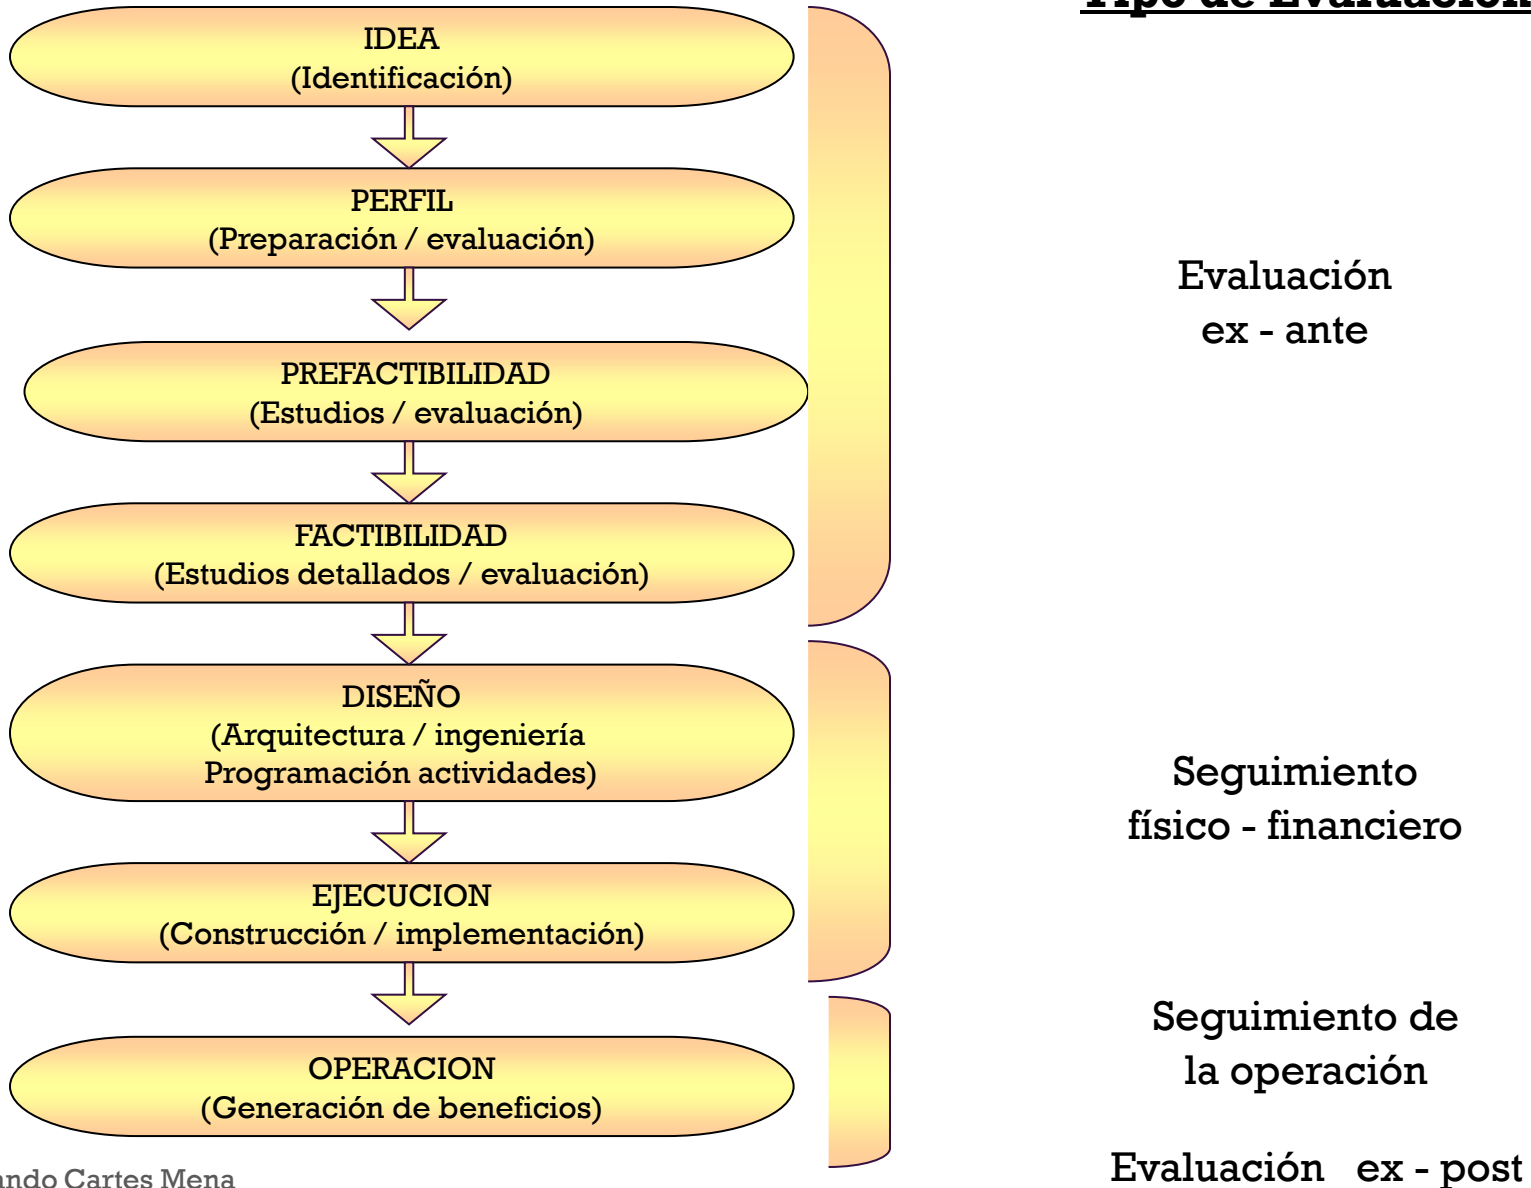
Tipo de Evaluación

IDEA
(Identificación)

PERFIL
(Preparación / evaluación)

PREFACTIBILIDAD
(Estudios / evaluación)

FACTIBILIDAD
(Estudios detallados / evaluación)

DISEÑO
(Arquitectura / ingeniería
Programación actividades)

EJECUCION
(Construcción / implementación)

OPERACION
(Generación de beneficios)

Evaluación
ex - ante

Seguimiento
físico - financiero

Seguimiento de
la operación

Evaluación ex - post

ando Cartes Mena